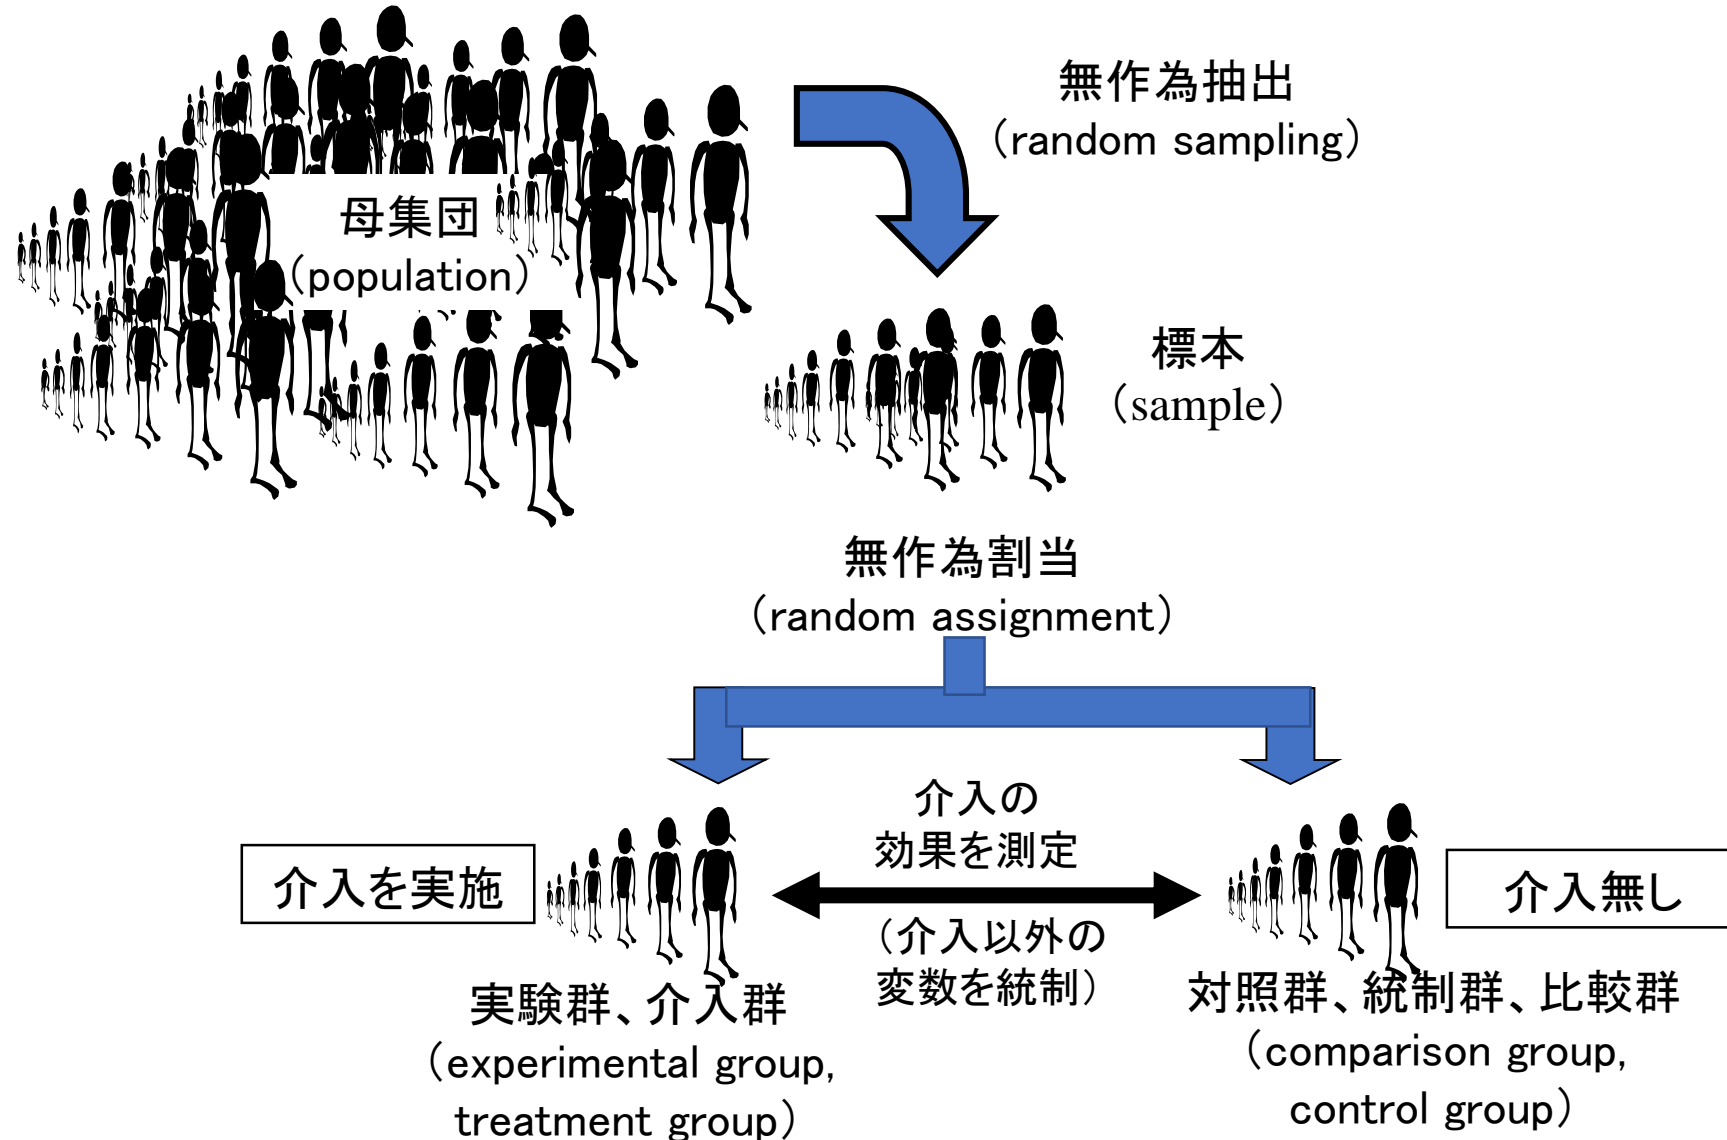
母集団
（population）

無作為抽出
（random sampling）

標本
（sample）

無作為割当
（random assignment）

介入を実施

介入の
効果を測定

（介入以外の
変数を統制）

介入無し

実験群、介入群
（experimental group,
treatment group）

対照群、統制群、比較群
（comparison group,
control group）